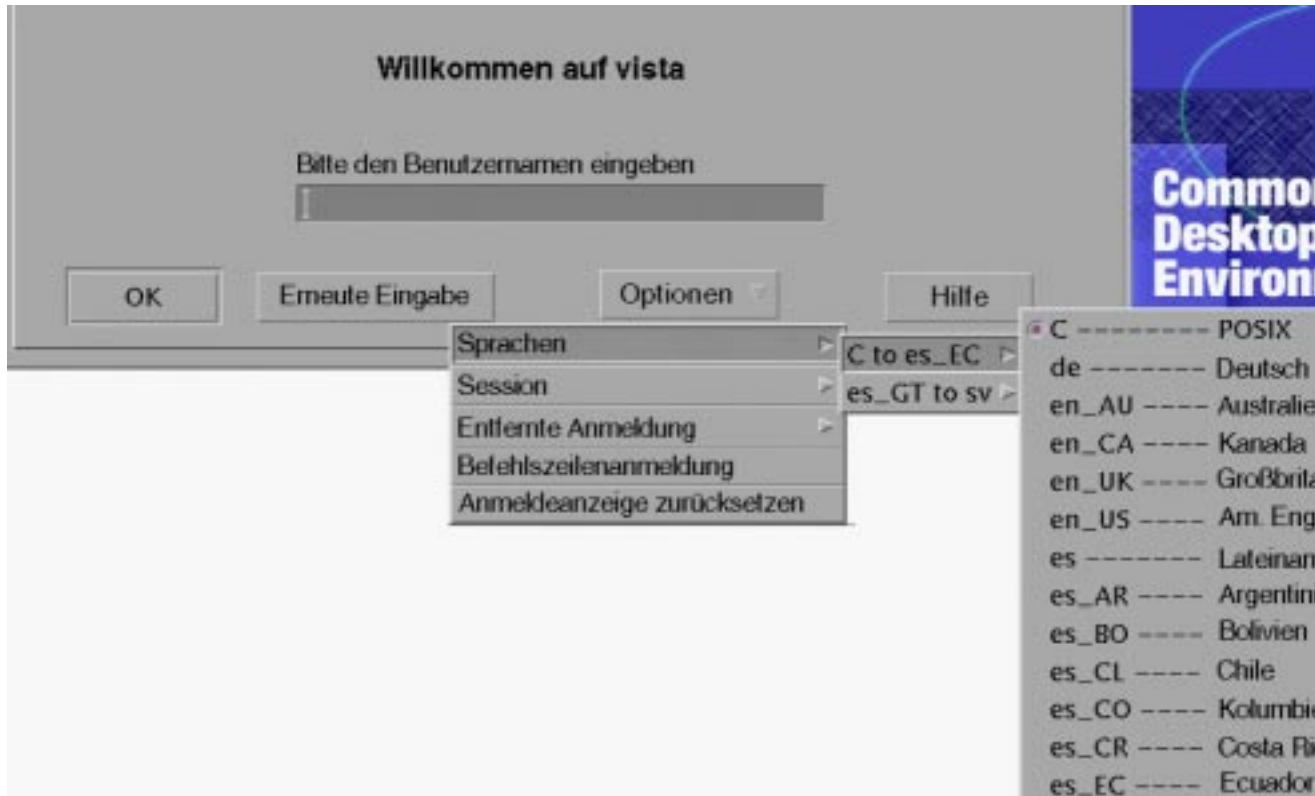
Willkommen auf vista

Bitte den Benutzernamen eingeben

OK

Erneute Eingabe

Optionen

Hilfe

Common
Desktop
Environ

Sprachen
Session
Entfernte Anmeldung
Befehlszeilenanmeldung
Anmeldeanzeige zurücksetzen

C to es_EC
es_GT to sv

C -------- POSIX
de ------- Deutsch
en_AU ---- Australie
en_CA ---- Kanada
en_UK ---- Großbrita
en_US ---- Am. Eng
es ------- Lateinam
es_AR ---- Argentin
es_BO ---- Bolivien
es_CL ---- Chile
es_CO ---- Kolumbi
es_CR ---- Costa Ri
es_EC ---- Ecuador